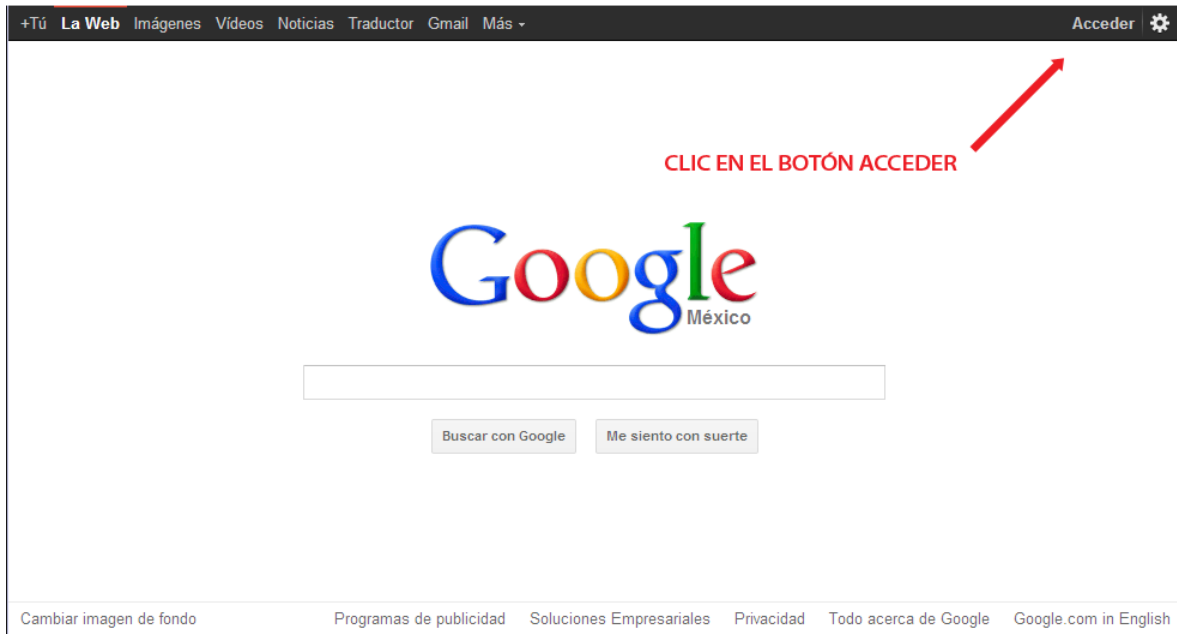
+Tú La Web Imágenes Videos Noticias Traductor Gmail Más

Acceder

CLIC EN EL BOTÓN ACCEDER

Google
México

Buscar con Google Me siento con suerte

Cambiar imagen de fondo

Programas de publicidad Soluciones Empresariales Privacidad Todo acerca de Google Google.com in English